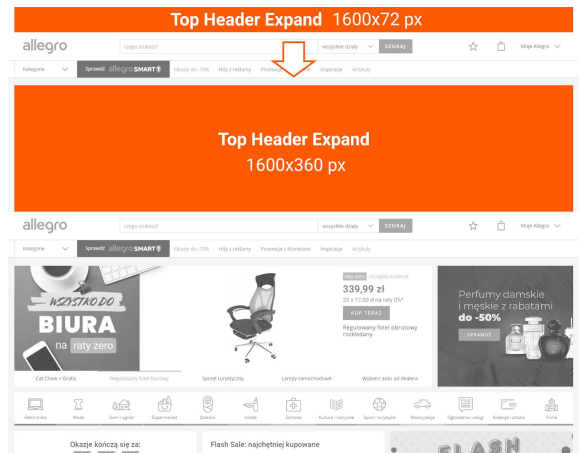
Top Header Expand 1600x72 px

allegro czego szukasz? wszystkie działy SZUKAJ Moje Allegro

Kategorie Sprawdź allegro SMART! Okazje do -70% Hity z reklamy Promocje Inspiracje Artykuły

Top Header Expand
1600x360 px

allegro czego szukasz? wszystkie działy SZUKAJ Moje Allegro

Kategorie Sprawdź allegro SMART! Okazje do -70% Hity z reklamy Promocje z Monetami Inspiracje Artykuły

WSZYSTKO DO BIURA na raty zero

raty zero

339,99 zł

20 x 17,00 zł na raty 0%*

KUP TERAZ

Regulowany fotel obrotowy rozkładany

Perfumy damskie i męskie z rabatami do -50%

SPRAWDŹ

Cat Chow + Gratis Regulowany fotel biurowy Sprzęt turystyczny Lampy samochodowe Wybierz auto od dealera

Elektronika Moda Dom i ogród Supermarket Dziecko Uroda Zdrowie Kultura i rozrywka Sport i turystyka Motoryzacja Ogłoszenia i usługi Kolekcje i sztuka Firma

Okazje kończą się za:

Flash Sale: najchętniej kupowane

FLASH